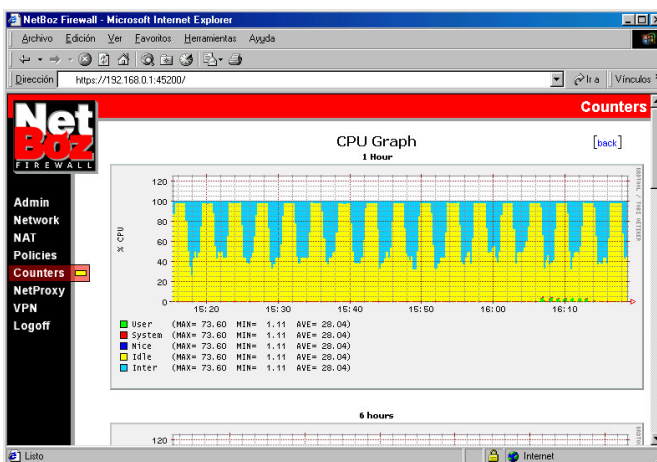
NetBoz Firewall - Microsoft Internet Explorer

Archivo Edición Ver Favoritos Herramientas Ayuda

Dirección https://192.168.0.1:45200/ Ir a Vínculos

Counters

NetBoz FIREWALL

Admin
Network
NAT
Policies
Counters
NetProxy
VPN
Logoff

CPU Graph
1 Hour
[back]

120
100
80
60
40
20
0
% CPU
15:20 15:30 15:40 15:50 16:00 16:10
RRDTOOL / TOBI OETIKER

User (MAX= 73.60 MIN= 1.11 AVE= 28.04)
System (MAX= 73.60 MIN= 1.11 AVE= 28.04)
Nice (MAX= 73.60 MIN= 1.11 AVE= 28.04)
Idle (MAX= 73.60 MIN= 1.11 AVE= 28.04)
Inter (MAX= 73.60 MIN= 1.11 AVE= 28.04)

6 hours
120

Listo
Internet